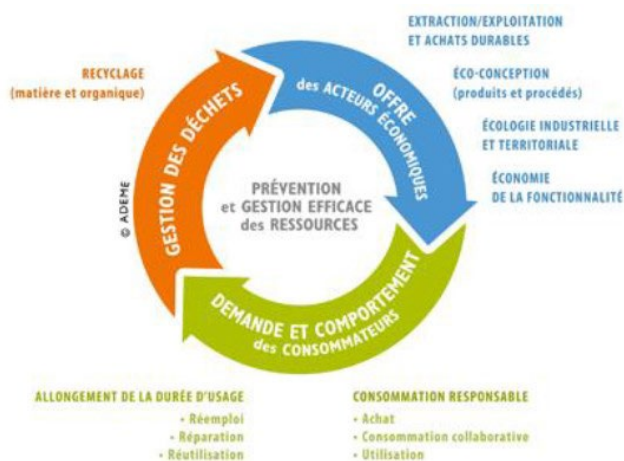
EXTRACTION/EXPLOITATION
ET ACHATS DURABLES

ÉCO-CONCEPTION
(produits et procédés)

ÉCOLOGIE INDUSTRIELLE
ET TERRITORIALE

ÉCONOMIE
DE LA FONCTIONNALITÉ

RECYCLAGE
(matière et organique)

OFFRE
des ACTEURS ÉCONOMIQUES

GESTION DES DÉCHETS

© ADEME

PRÉVENTION
et GESTION EFFICACE
des RESSOURCES

DEMANDE ET COMPORTEMENT
des CONSOMMATEURS

ALLONGEMENT DE LA DURÉE D'USAGE
• Réemploi
• Réparation
• Réutilisation

CONSOMMATION RESPONSABLE
• Achat
• Consommation collaborative
• Utilisation